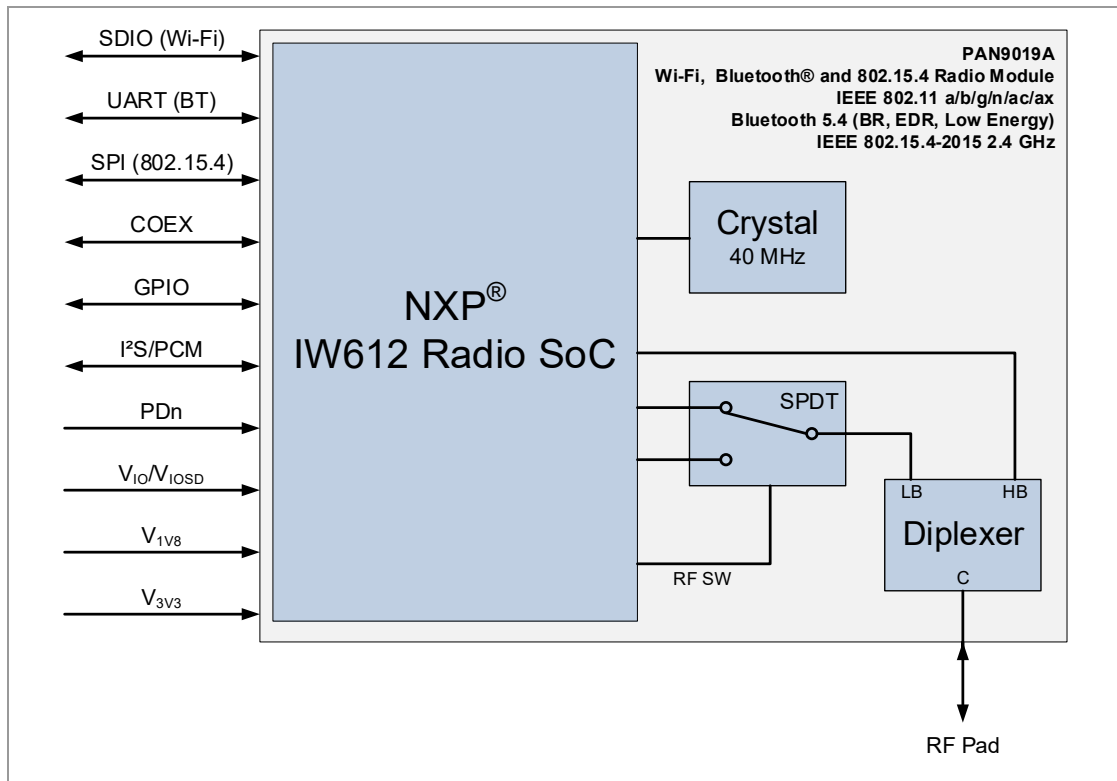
SDIO (Wi-Fi)

UART (BT)

SPI (802.15.4)

COEX

GPIO

I²S/PCM

PDn

$V_{IO}/V_{IOSD}$

$V_{1V8}$

$V_{3V3}$

PAN9019A
Wi-Fi, Bluetooth® and 802.15.4 Radio Module
IEEE 802.11 a/b/g/n/ac/ax
Bluetooth 5.4 (BR, EDR, Low Energy)
IEEE 802.15.4-2015 2.4 GHz

NXP®
IW612 Radio SoC

Crystal
40 MHz

SPDT

RF SW

LB HB
Diplexer
C

RF Pad